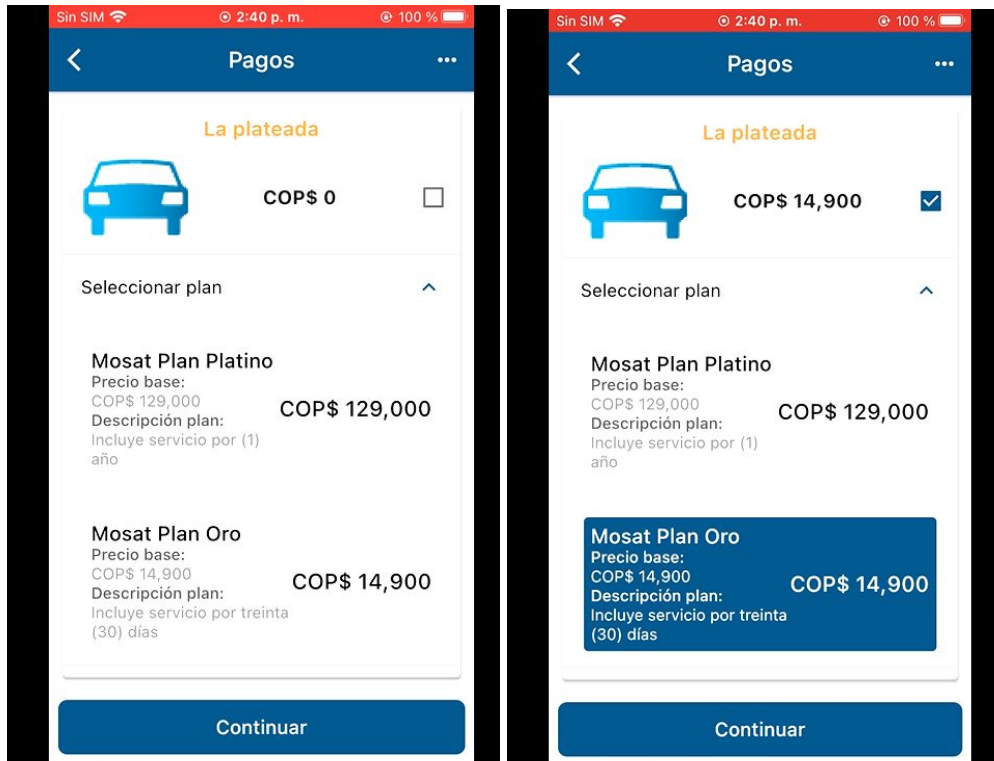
Sin SIM
2:40 p. m.
100 %

Pagos

La plateada

COP$ 0

Seleccionar plan

Mosat Plan Platino
Precio base:
COP$ 129,000
Descripción plan:
Incluye servicio por (1) año
COP$ 129,000

Mosat Plan Oro
Precio base:
COP$ 14,900
Descripción plan:
Incluye servicio por treinta (30) días
COP$ 14,900

Continuar

Sin SIM
2:40 p. m.
100 %

Pagos

La plateada

COP$ 14,900

Seleccionar plan

Mosat Plan Platino
Precio base:
COP$ 129,000
Descripción plan:
Incluye servicio por (1) año
COP$ 129,000

Mosat Plan Oro
Precio base:
COP$ 14,900
Descripción plan:
Incluye servicio por treinta (30) días
COP$ 14,900

Continuar